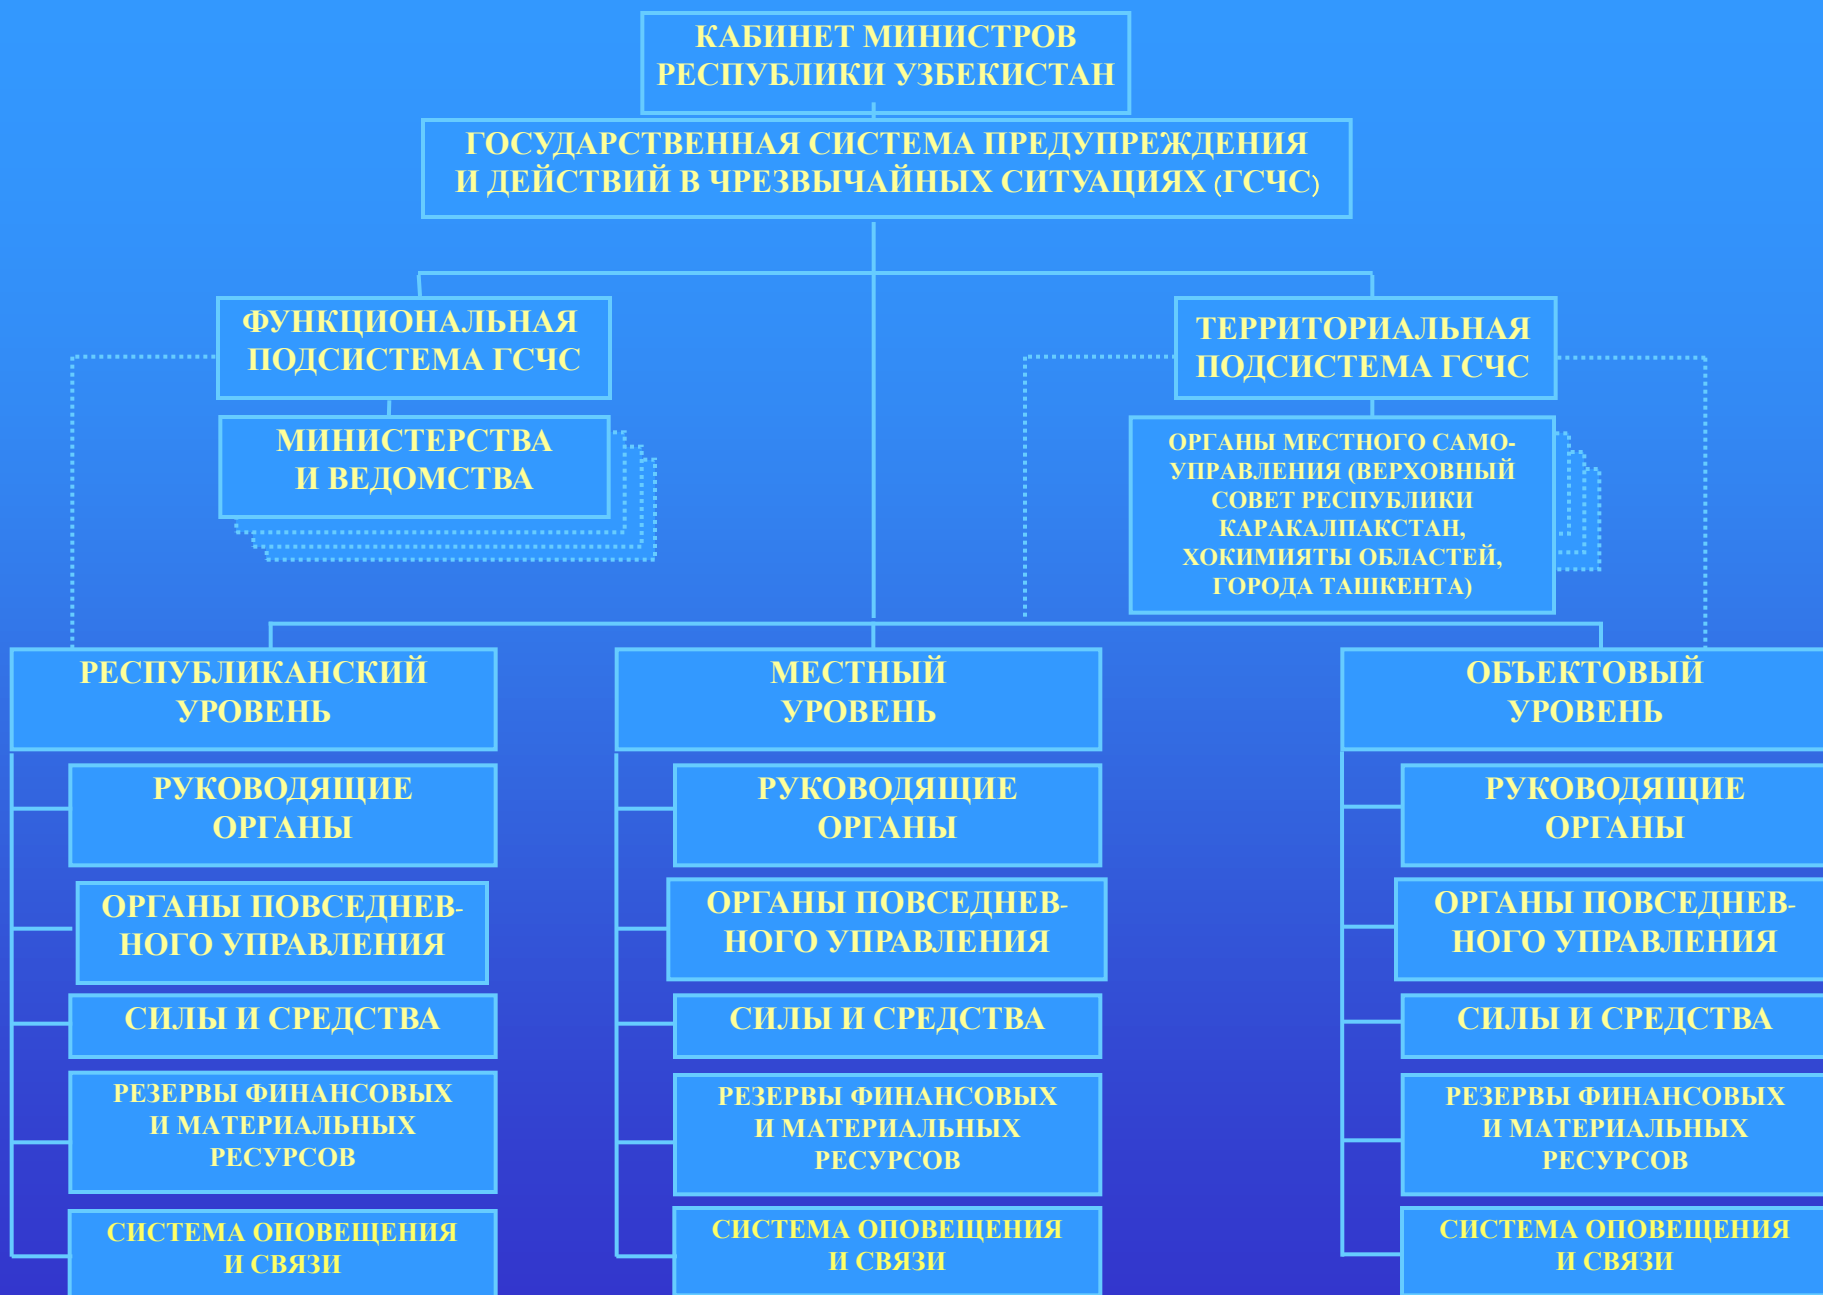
КАБИНЕТ МИНИСТРОВ РЕСПУБЛИКИ УЗБЕКИСТАН

ГОСУДАРСТВЕННАЯ СИСТЕМА ПРЕДУПРЕЖДЕНИЯ И ДЕЙСТВИЙ В ЧРЕЗВЫЧАЙНЫХ СИТУАЦИЯХ (ГСЧС)

ФУНКЦИОНАЛЬНАЯ ПОДСИСТЕМА ГСЧС

МИНИСТЕРСТВА И ВЕДОМСТВА

ТЕРРИТОРИАЛЬНАЯ ПОДСИСТЕМА ГСЧС

ОРГАНЫ МЕСТНОГО САМОУПРАВЛЕНИЯ (ВЕРХОВНЫЙ СОВЕТ РЕСПУБЛИКИ КАРАКАЛПАКСТАН, ХОКИМИЯТЫ ОБЛАСТЕЙ, ГОРОДА ТАШКЕНТА)

РЕСПУБЛИКАНСКИЙ УРОВЕНЬ

РУКОВОДЯЩИЕ ОРГАНЫ

ОРГАНЫ ПОВСЕДНЕВНОГО УПРАВЛЕНИЯ

СИЛЫ И СРЕДСТВА

РЕЗЕРВЫ ФИНАНСОВЫХ И МАТЕРИАЛЬНЫХ РЕСУРСОВ

СИСТЕМА ОПОВЕЩЕНИЯ И СВЯЗИ

МЕСТНЫЙ УРОВЕНЬ

РУКОВОДЯЩИЕ ОРГАНЫ

ОРГАНЫ ПОВСЕДНЕВНОГО УПРАВЛЕНИЯ

СИЛЫ И СРЕДСТВА

РЕЗЕРВЫ ФИНАНСОВЫХ И МАТЕРИАЛЬНЫХ РЕСУРСОВ

СИСТЕМА ОПОВЕЩЕНИЯ И СВЯЗИ

ОБЪЕКТОВЫЙ УРОВЕНЬ

РУКОВОДЯЩИЕ ОРГАНЫ

ОРГАНЫ ПОВСЕДНЕВНОГО УПРАВЛЕНИЯ

СИЛЫ И СРЕДСТВА

РЕЗЕРВЫ ФИНАНСОВЫХ И МАТЕРИАЛЬНЫХ РЕСУРСОВ

СИСТЕМА ОПОВЕЩЕНИЯ И СВЯЗИ